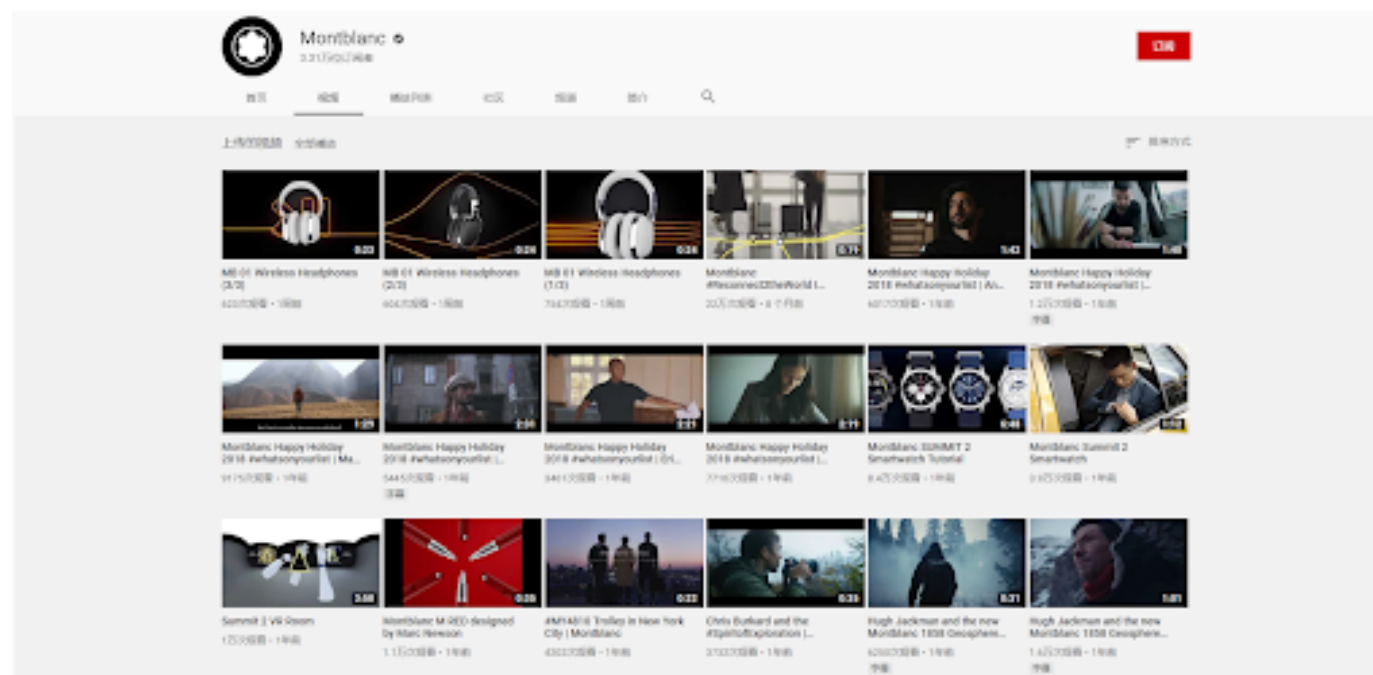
Montblanc
3.31万位订阅者

订阅

首页 视频 播放列表 社区 频道 简介

上传的视频 全部播放

排序方式

MB 01 Wireless Headphones (3/3)
623次观看 • 1周前
0:23

MB 01 Wireless Headphones (2/3)
404次观看 • 1周前
0:26

MB 01 Wireless Headphones (1/3)
764次观看 • 1周前
0:26

Montblanc #Reconnect2theWorld | ...
22万次观看 • 8 个月前
0:15

Montblanc Happy Holiday 2018 #whatsonyourlist | An...
601次观看 • 1年前
1:42

Montblanc Happy Holiday 2018 #whatsonyourlist | ...
1.2万次观看 • 1年前
字幕
1:46

Montblanc Happy Holiday 2018 #whatsonyourlist | Ma...
917次观看 • 1年前
1:29

Montblanc Happy Holiday 2018 #whatsonyourlist | ...
544次观看 • 1年前
字幕
2:04

Montblanc Happy Holiday 2018 #whatsonyourlist | Ch...
541次观看 • 1年前
2:21

Montblanc Happy Holiday 2018 #whatsonyourlist | ...
771次观看 • 1年前
2:19

Montblanc SUMMIT 2 Smartwatch Tutorial
8.4万次观看 • 1年前
0:46

Montblanc Summit 2 Smartwatch
3.9万次观看 • 1年前
0:59

Summit 2 VR Room
1万次观看 • 1年前
3:58

Montblanc M RED designed by Marc Newson
1.1万次观看 • 1年前
0:28

#M14810 Trolley in New York City | Montblanc
430次观看 • 1年前
0:22

Chris Burkard and the #SpiritofExploration | ...
370次观看 • 1年前
0:35

Hugh Jackman and the new Montblanc 1858 Geosphere...
625次观看 • 1年前
字幕
0:31

Hugh Jackman and the new Montblanc 1858 Geosphere...
1.6万次观看 • 1年前
字幕
1:01